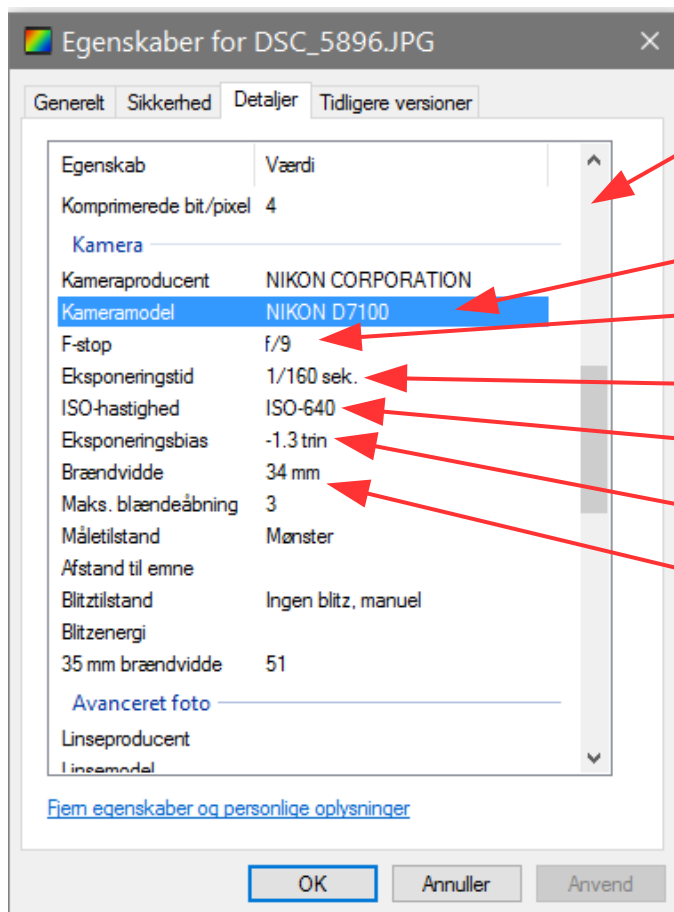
Egenskaber for DSC_5896.JPG

×

Generelt | Sikkerhed | Detaljer | Tidligere versioner

| Egenskab | Værdi |
|---|---|
| Komprimerede bit/pixel | 4 |
| **Kamera** | |
| Kameraproducent | NIKON CORPORATION |
| Kameramodel | NIKON D7100 |
| F-stop | f/9 |
| Eksponeringstid | 1/160 sek. |
| ISO-hastighed | ISO-640 |
| Eksponeringsbias | -1.3 trin |
| Brændvidde | 34 mm |
| Maks. blændeåbning | 3 |
| Måletilstand | Mønster |
| Afstand til emne | |
| Blitztilstand | Ingen blitz, manuel |
| Blitzenergi | |
| 35 mm brændvidde | 51 |
| **Avanceret foto** | |
| Linseproducent | |
| Linsemodel | |

Fjern egenskaber og personlige oplysninger

OK | Annuller | Anvend